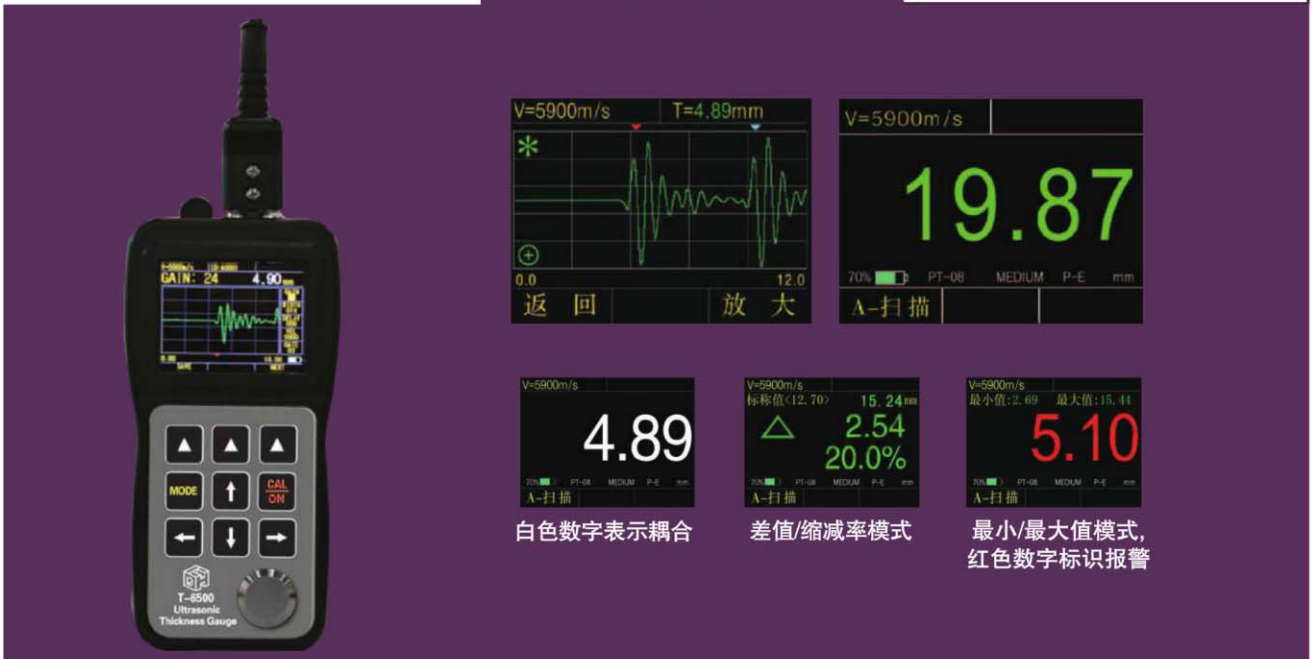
GAIN: 24
4.90 mm

MODE
CAL
ON

T-6500
Ultrasonic
Thickness Gauge

V=5900m/s
T=4.89mm
0.0
12.0
返 回
放 大

V=5900m/s
19.87
70%
PT-08
MEDIUM
P-E
mm
A-扫描

V=5900m/s
4.89
70%
PT-08
MEDIUM
P-E
mm
A-扫描

白色数字表示耦合

V=5900m/s
标称值<12.70>
15.24 mm
2.54
20.0%
70%
PT-08
MEDIUM
P-E
mm
A-扫描

差值/缩减率模式

V=5900m/s
最小值:2.69
最大值:15.44
5.10
70%
PT-08
MEDIUM
P-E
mm
A-扫描

最小/最大值模式,
红色数字标识报警